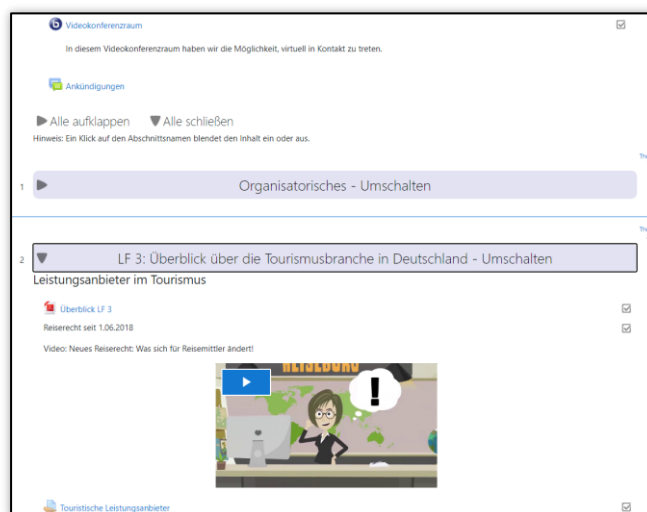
Videokonferenzraum

In diesem Videokonferenzraum haben wir die Möglichkeit, virtuell in Kontakt zu treten.

Ankündigungen

Alle aufklappen Alle schließen

Hinweis: Ein Klick auf den Abschnittsnamen blendet den Inhalt ein oder aus.

Th

1 Organisatorisches - Umschalten

Th

2 LF 3: Überblick über die Tourismusbranche in Deutschland - Umschalten

Leistungsanbieter im Tourismus

Überblick LF 3

Reiserecht seit 1.06.2018

Video: Neues Reiserecht: Was sich für Reisemittler ändert!

REISEBÜRO

!

Touristische Leistungsanbieter